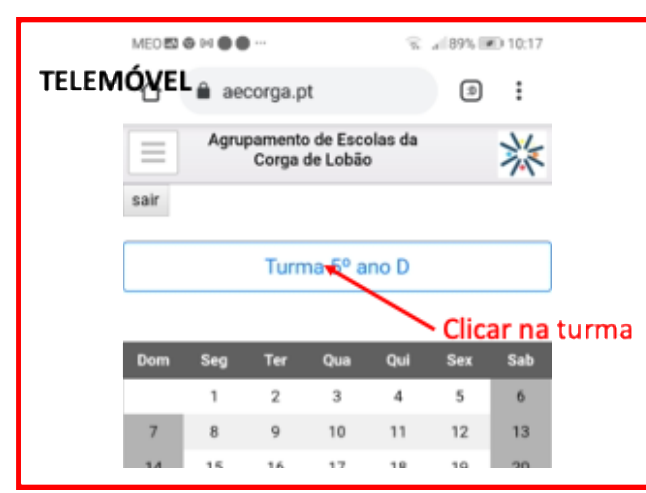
MEO ··· 89% 10:17

TELEMÓVEL

aecorga.pt

Agrupamento de Escolas da Corga de Lobão

sair

Turma 5º ano D

Clicar na turma

| Dom | Seg | Ter | Qua | Qui | Sex | Sab |
|---|---|---|---|---|---|---|
| | 1 | 2 | 3 | 4 | 5 | 6 |
| 7 | 8 | 9 | 10 | 11 | 12 | 13 |
| 14 | 15 | 16 | 17 | 18 | 19 | 20 |